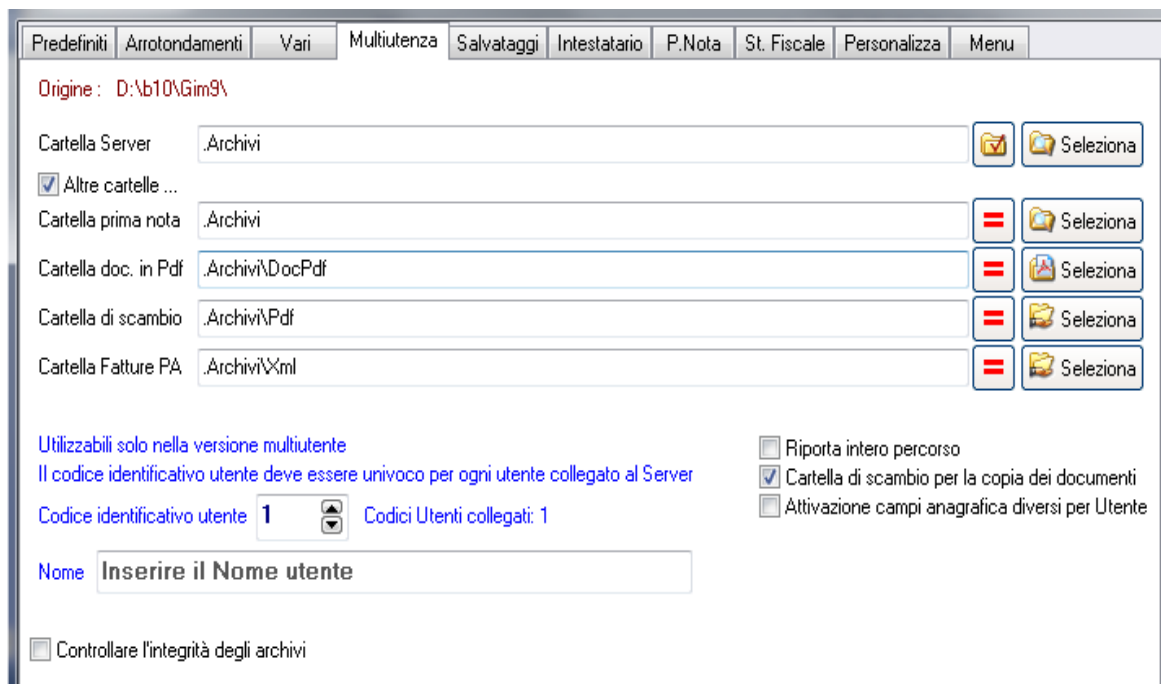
Predefiniti | Arrotondamenti | Vari | Multiutenza | Salvataggi | Intestatario | P.Nota | St. Fiscale | Personalizza | Menu

Origine : D:\b10\Gim9\

Cartella Server .Archivi Seleziona

Altre cartelle ...

Cartella prima nota .Archivi = Seleziona

Cartella doc. in Pdf .Archivi\DocPdf = Seleziona

Cartella di scambio .Archivi\Pdf = Seleziona

Cartella Fatture PA .Archivi\Xml = Seleziona

Utilizzabili solo nella versione multiutente
Il codice identificativo utente deve essere univoco per ogni utente collegato al Server

Codice identificativo utente 1 Codici Utenti collegati: 1

Nome Inserire il Nome utente

Riporta intero percorso
Cartella di scambio per la copia dei documenti
Attivazione campi anagrafica diversi per Utente

Controllare l'integrità degli archivi